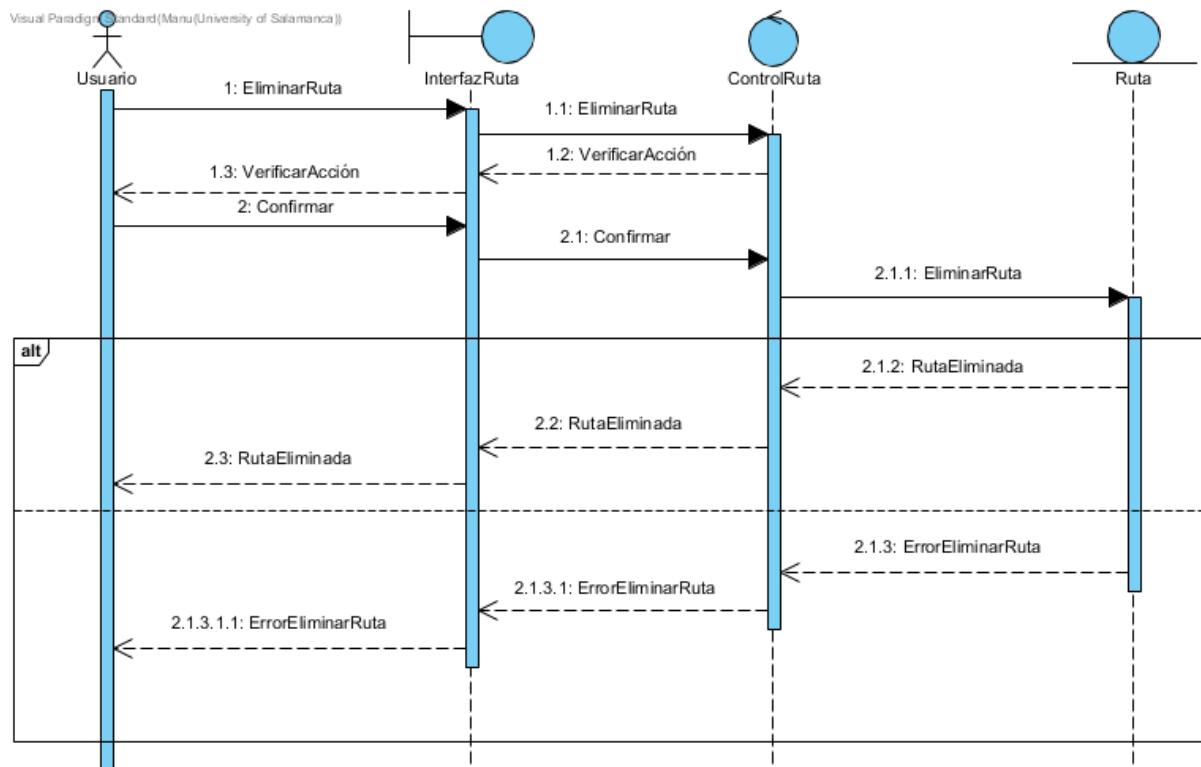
Visual Paradigm Standard(Manu(University of Salamanca))

Usuario

InterfazRuta

ControlRuta

Ruta

1: EliminarRuta

1.1: EliminarRuta

1.2: VerificarAcción

1.3: VerificarAcción

2: Confirmar

2.1: Confirmar

2.1.1: EliminarRuta

alt

2.1.2: RutaEliminada

2.2: RutaEliminada

2.3: RutaEliminada

2.1.3: ErrorEliminarRuta

2.1.3.1: ErrorEliminarRuta

2.1.3.1.1: ErrorEliminarRuta